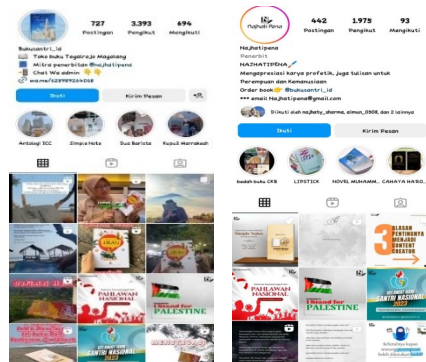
727 Postingan
3.393 Pengikut
694 Mengikuti

Bukusantri_id
Toko buku Tegalrejo Magelang
Mitra penerbitan @najhatipena
Chat WA admin
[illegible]

Ikuti
Kirim Pesan

Antologi ICC
Simple Note
Dua Barista
Kupu2 Marrakesh

PAHLAWAN NASIONAL
I Stand for PALESTINE

Najhati Pena
442 Postingan
1.975 Pengikut
93 Mengikuti

Najhatipena
Penerbit
NAJHATIPENA
Mengapresiasi karya profetik, juga tulisan untuk Perempuan dan Kemanusiaan
Order buku @bukusantri_id
*** email Najhatipena@gmail.com

Diikuti oleh najhaty_sharma, aimun_0308, dan 2 lainnya

Ikuti
Kirim Pesan

Inedah buku CKB
LIPSTICK
NOVEL MUHAMM...
CAHAYA HARI...

3 ALASAN PENTINGNYA MENJADI CONTENT CREATOR
PAHLAWAN NASIONAL
I Stand for PALESTINE
SANTRI NASIONAL 2022